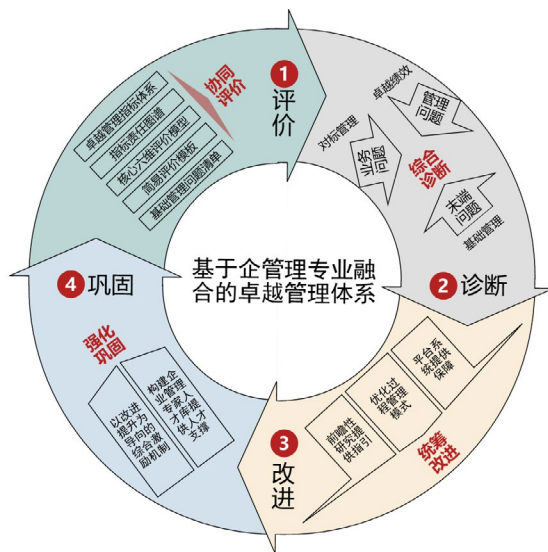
基于企管理专业融合的卓越管理体系

1 评价

协同评价

卓越管理指标体系

指标责任图谱

核心六维评价模型

简易评价模板

基础管理问题清单

2 诊断

卓越绩效

对标管理

管理问题

业务问题

综合诊断

末端问题

基础管理

3 改进

统筹改进

平台系统提供保障

优化过程管理模式

前瞻性研究提供指引

4 巩固

强化巩固

构建企业管理专家人才库提供人才支撑

以改进提升为导向的综合激励机制